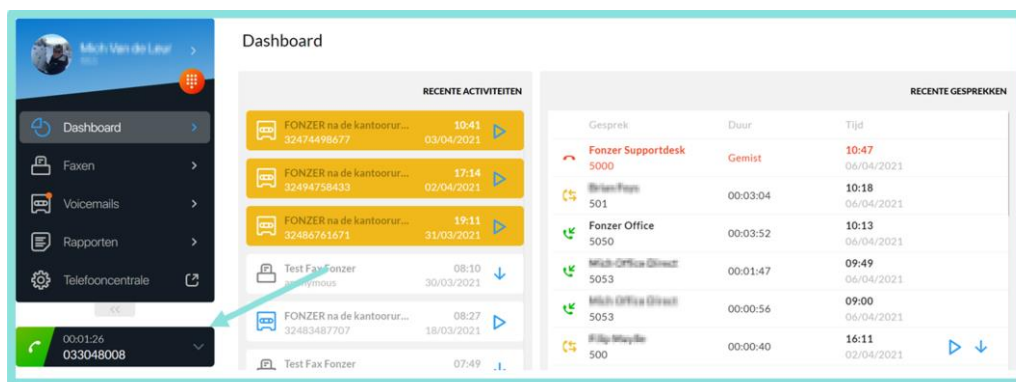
Mich Van de Leur

Dashboard

Faxen

Voicemails

Rapporten

Telefooncentrale

<<

00:01:26
033048008

Dashboard

RECENTE ACTIVITEITEN

FONZER na de kantoorur...
32474498677
10:41
03/04/2021

FONZER na de kantoorur...
32494758433
17:14
02/04/2021

FONZER na de kantoorur...
32486761671
19:11
31/03/2021

Test Fax Fonzer
anonymous
08:10
30/03/2021

FONZER na de kantoorur...
32483487707
08:27
18/03/2021

Test Fax Fonzer
07:49

RECENTE GESPREKKEN

| Gesprek | Duur | Tijd |
|---|---|---|
| Fonzer Supportdesk 5000 | Gemist | 10:47 06/04/2021 |
| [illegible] 501 | 00:03:04 | 10:18 06/04/2021 |
| Fonzer Office 5050 | 00:03:52 | 10:13 06/04/2021 |
| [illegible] 5053 | 00:01:47 | 09:49 06/04/2021 |
| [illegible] 5053 | 00:00:56 | 09:00 06/04/2021 |
| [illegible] 500 | 00:00:40 | 16:11 02/04/2021 |